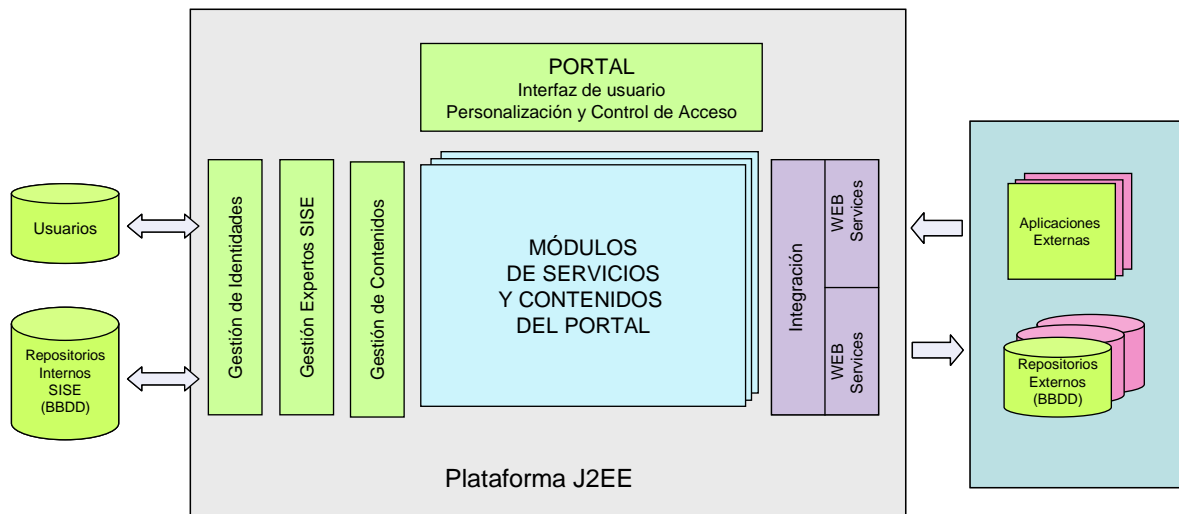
PORTAL
Interfaz de usuario
Personalización y Control de Acceso

Usuarios

Repositorios Internos SISE (BBDD)

Gestión de Identidades

Gestión Expertos SISE

Gestión de Contenidos

MÓDULOS DE SERVICIOS Y CONTENIDOS DEL PORTAL

Integración

WEB Services

WEB Services

Aplicaciones Externas

Repositorios Externos (BBDD)

Plataforma J2EE